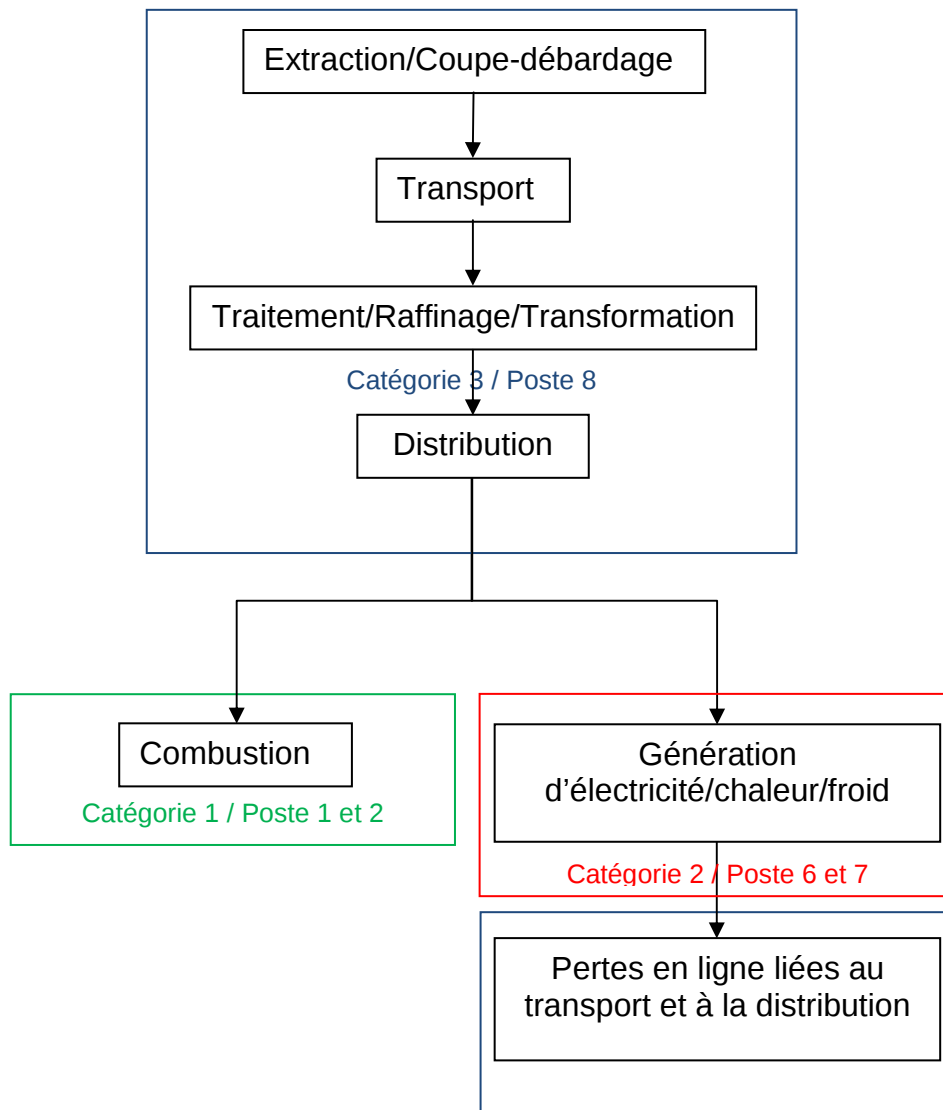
Extraction/Coupe-débardage

Transport

Traitement/Raffinage/Transformation

Catégorie 3 / Poste 8

Distribution

Combustion

Catégorie 1 / Poste 1 et 2

Génération d’électricité/chaleur/froid

Catégorie 2 / Poste 6 et 7

Pertes en ligne liées au transport et à la distribution